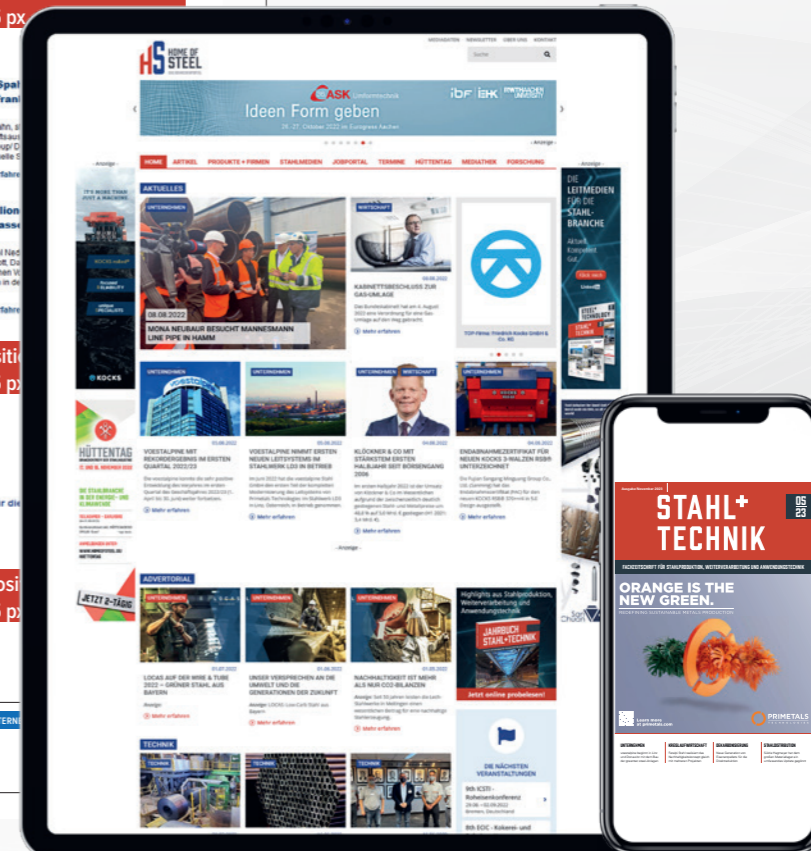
HS HOME OF STEEL

MEDIADATEN NEWSLETTER ÜBER UNS KONTAKT

Suche

CASK Umformtechnik

Ideen Form geben

ibf IBK RWTH AACHEN UNIVERSITY

- Anzeige -

- Anzeige -

HOME ARTIKEL PRODUKTE + FIRMEN STAHLMEDIEN JOBPORTAL TERMINE HÜTTENTAG MEDIATHEK FORSCHUNG

AKTUELLES

UNTERNEHMEN

08.08.2022

MONA NEUBAUR BESUCHT MANNESMANN LINE PIPE IN HAMM

WIRTSCHAFT

04.08.2022

KABINETTSBESCHLUSS ZUR GAS-UMLAGE

Mehr erfahren

TOP Firma: Friedrich Kocks GmbH & Co. KG

DIE LEITMEDIEN FÜR DIE STAHL-BRANCHE

UNTERNEHMEN

VOESTALPINE MIT REKORDERGEBNIS IM ERSTEN QUARTAL 2022/23

Mehr erfahren

UNTERNEHMEN

VOESTALPINE NIMMT ERSTEN NEUEN LEITSYSTEMS IM STAHLWERK LD3 IN BETRIEB

Mehr erfahren

UNTERNEHMEN WIRTSCHAFT

KLÖCKNER & CO MIT STÄRKSTEM ERSTEN HALBJAHR SEIT BÖRSENGANG 2006

Mehr erfahren

UNTERNEHMEN

ENDABNAHMEZERTIFIKAT FÜR NEUEN KOCKS 3-WALZEN RSB®-UNTERZEICHNET

Mehr erfahren

- Anzeige -

KOCKS

HÜTTENTAG

JETZT 2-TÄGIG

ADVERTORIAL

UNTERNEHMEN

01.07.2022

LOCAS AUF DER WIRE & TUBE 2022 – GRÜNER STAHL AUS BAYERN

Mehr erfahren

UNTERNEHMEN

UNSER VERSPRECHEN AN DIE UMWELT UND DIE GENERATIONEN DER ZUKUNFT

Mehr erfahren

UNTERNEHMEN

NACHHALTIGKEIT IST MEHR ALS NUR CO2-BILANZEN

Mehr erfahren

Highlights aus Stahlproduktion, Weiterverarbeitung und Anwendungstechnik

JAHRBUCH STAHL+TECHNIK

Jetzt online probelesen!

DIE NÄCHSTEN VERANSTALTUNGEN

9th ICSTI - Roheisenkonferenz

9th ECIC - Kokerei und

TECHNIK

STAHL+ TECHNIK

05 23

FACHZEITSCHRIFT FÜR STAHLPRODUKTION, WEITERVERARBEITUNG UND ANWENDUNGSTECHNIK

ORANGE IS THE NEW GREEN.

PRIMETALS TECHNOLOGIES

UNTERNEHMEN

KREISLAUFWIRTSCHAFT

DEKARBONISIERUNG

STAHLDISTRIBUTION